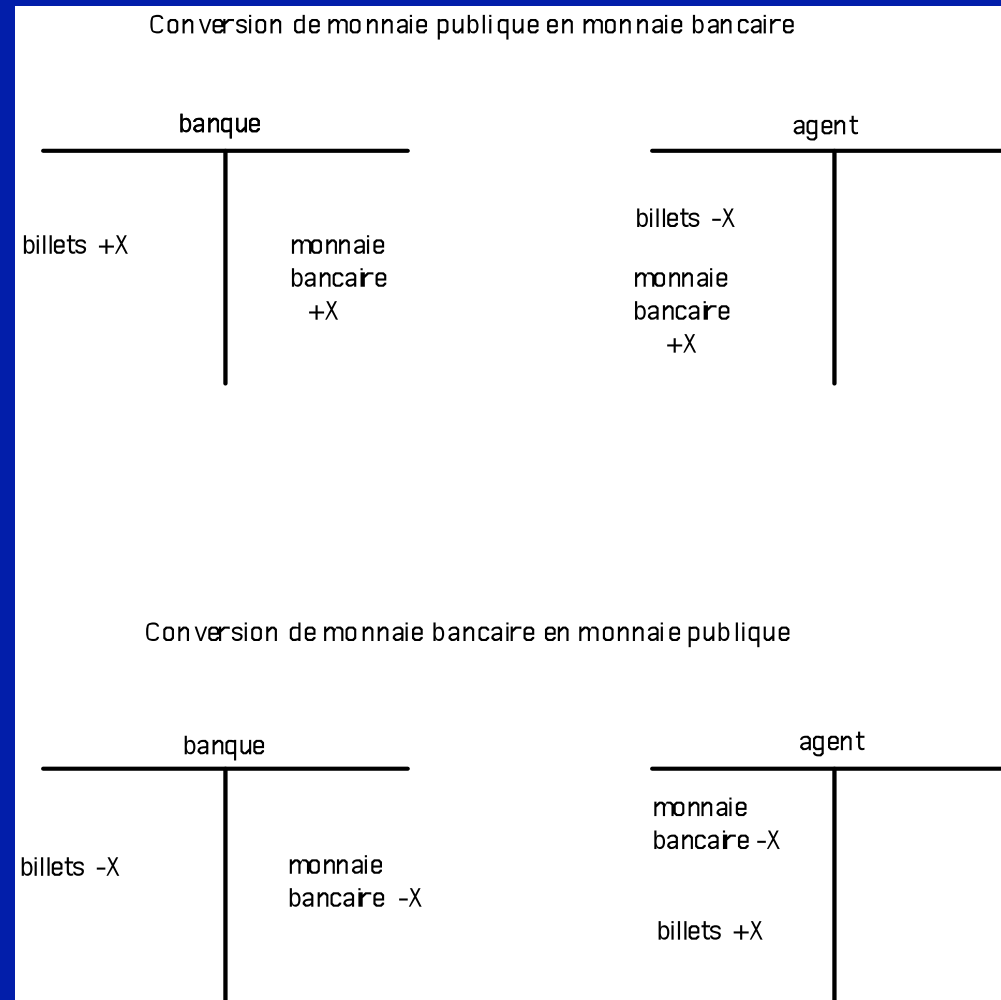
Conversion de monnaie publique en monnaie bancaire

| banque | |
|---|---|
| billets +X | monnaie bancaire +X |

| agent | |
|---|---|
| billets -X<br>monnaie bancaire +X | |

Conversion de monnaie bancaire en monnaie publique

| banque | |
|---|---|
| billets -X | monnaie bancaire -X |

| agent | |
|---|---|
| monnaie bancaire -X<br>billets +X | |